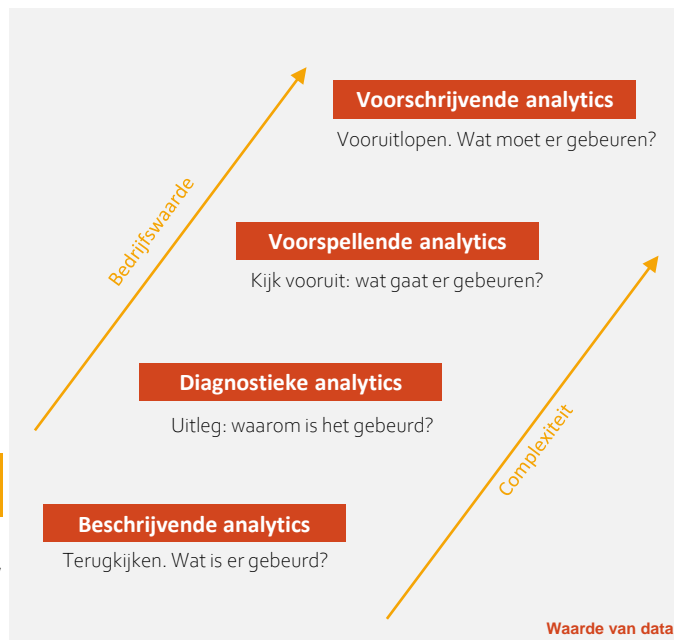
Voorschrijvende analytics
Vooruitlopen. Wat moet er gebeuren?

Bedrijfswaarde

Voorspellende analytics
Kijk vooruit: wat gaat er gebeuren?

Diagnostieke analytics
Uitleg: waarom is het gebeurd?

Complexiteit

Beschrijvende analytics
Terugkijken. Wat is er gebeurd?

Waarde van data